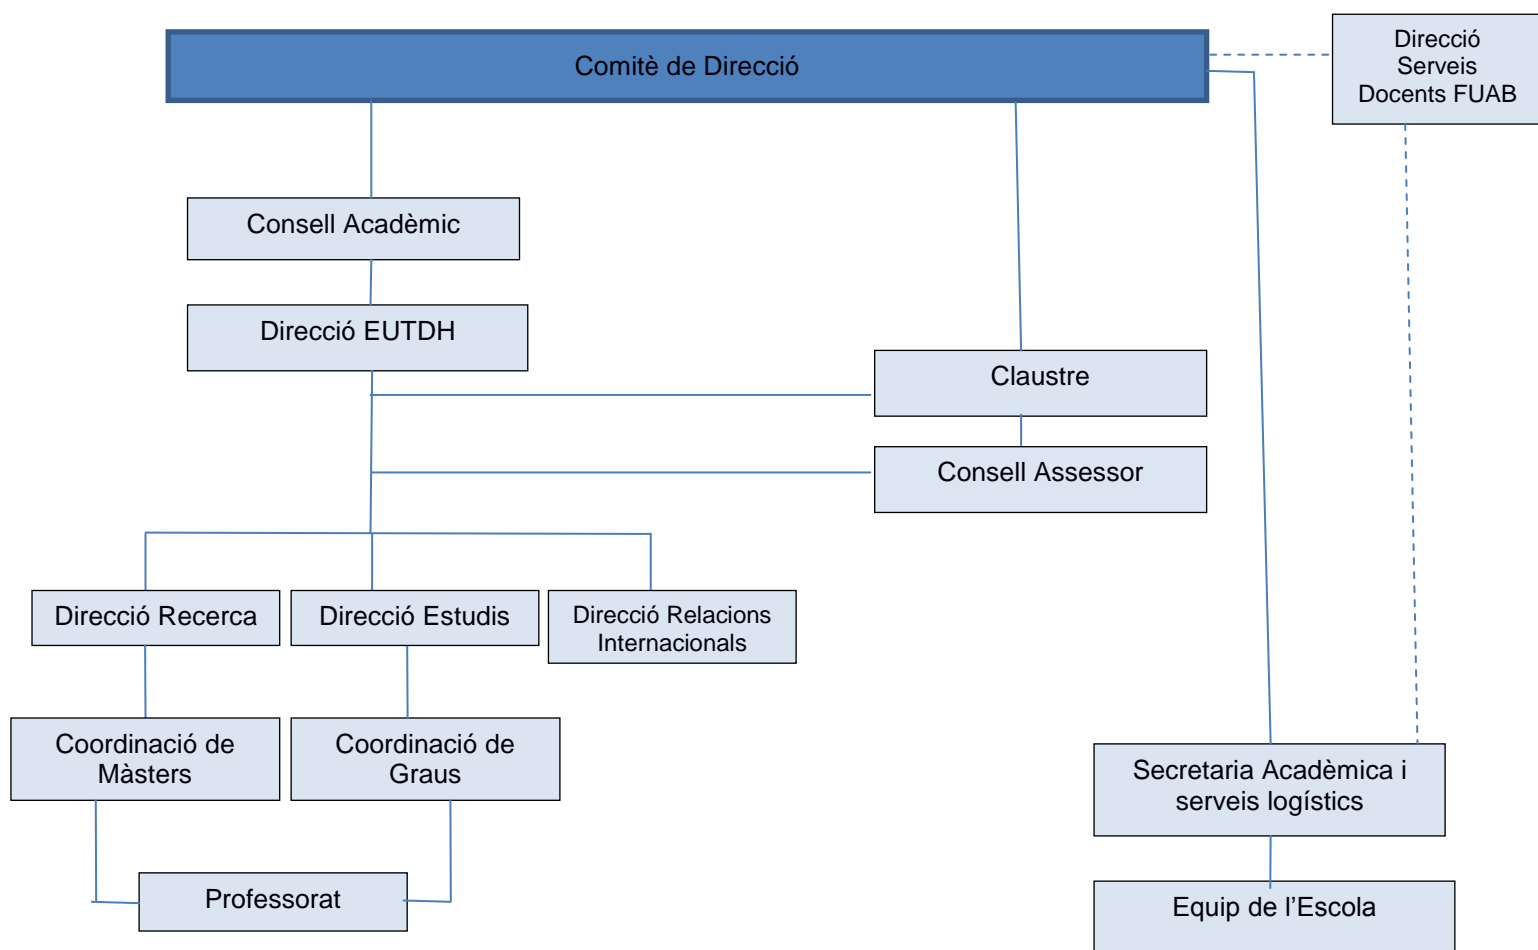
Comitè de Direcció

Direcció Serveis Docents FUAB

Consell Acadèmic

Direcció EUTDH

Claustre

Consell Assessor

Direcció Recerca

Direcció Estudis

Direcció Relacions Internacionals

Coordinació de Màsters

Coordinació de Graus

Secretaria Acadèmica i serveis logístics

Professorat

Equip de l'Escola